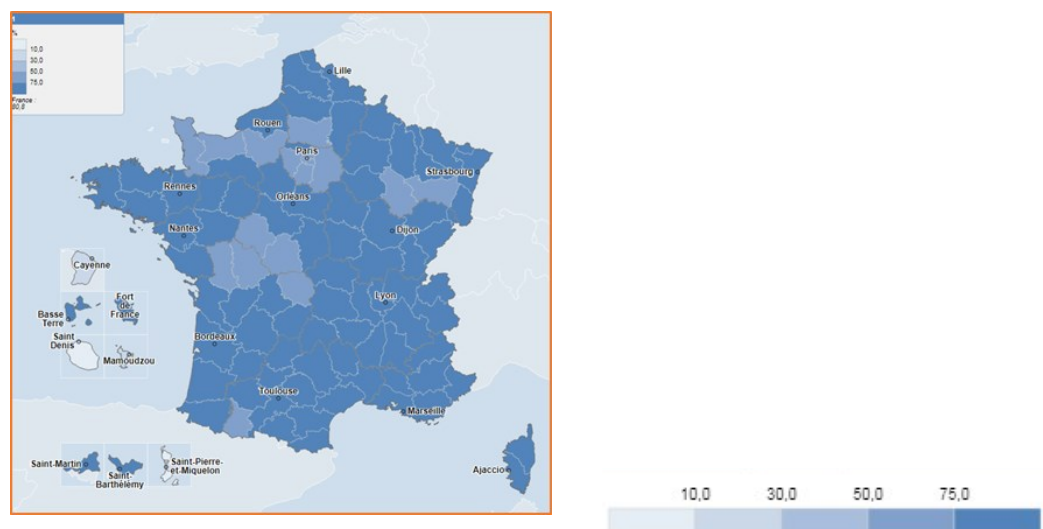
1
%
10,0
30,0
50,0
75,0
France : 80,0

Lille
Rouen
Paris
Strasbourg
Rennes
Orléans
Nantes
Dijon
Cayenne
Lyon
Fort de France
Basse Terre
Saint Denis
Mamoudzou
Bordeaux
Toulouse
Marseille
Saint-Martin
Saint-Barthélemy
Saint-Pierre-et-Miquelon
Ajaccio

10,0 30,0 50,0 75,0